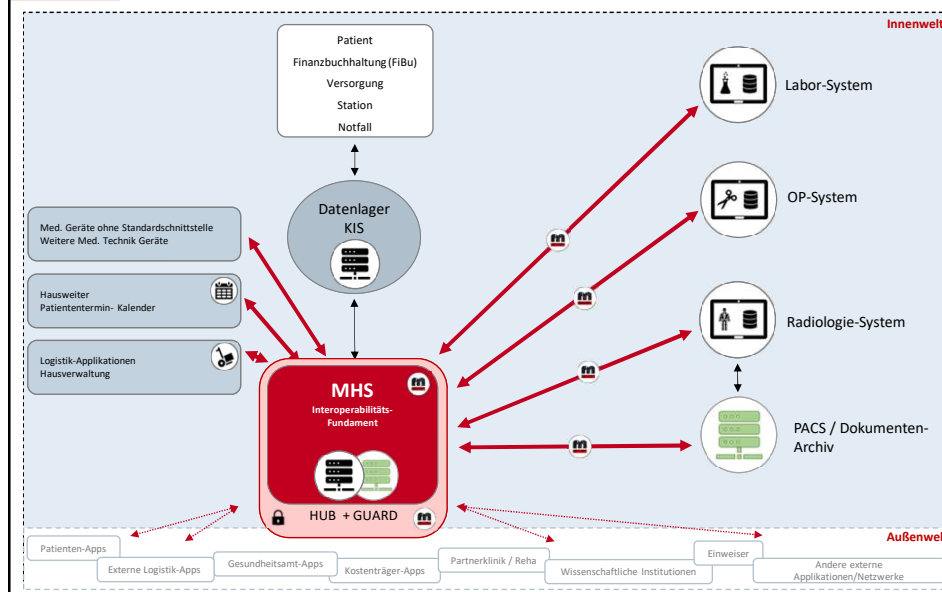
Innenwelt

Patient
Finanzbuchhaltung (FiBu)
Versorgung
Station
Notfall

Datenlager
KIS

Med. Geräte ohne Standardschnittstelle
Weitere Med. Technik Geräte

Hausweiter
Patiententermin- Kalender

Logistik-Applikationen
Hausverwaltung

MHS
Interoperabilitäts-
Fundament

HUB + GUARD

Labor-System

OP-System

Radiologie-System

PACS / Dokumenten-
Archiv

Außenwelt

Patienten-Apps

Externe Logistik-Apps

Gesundheitsamt-Apps

Kostenträger-Apps

Partnerklinik / Reha

Wissenschaftliche Institutionen

Einweiser

Andere externe
Applikationen/Netzwerke